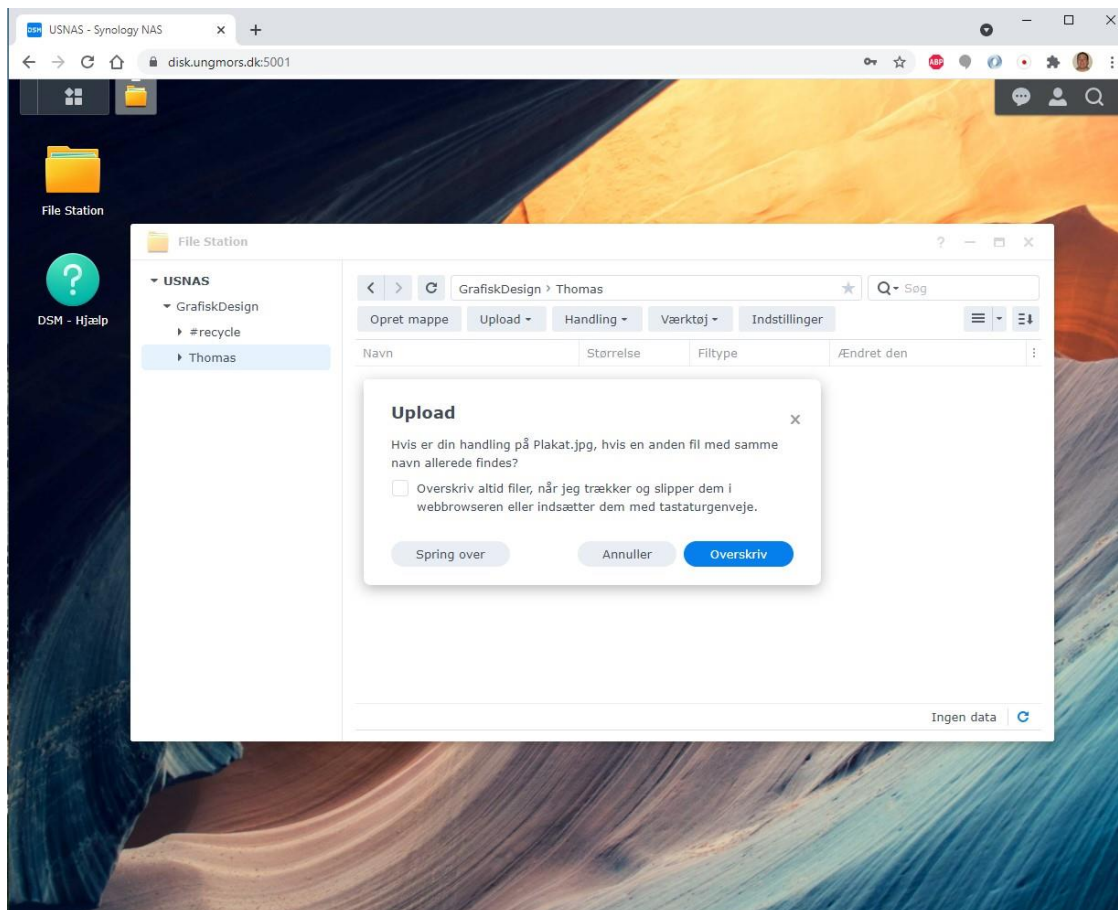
DSM USNAS - Synology NAS ×

disk.ungmors.dk:5001

ABP

File Station

DSM - Hjælp

File Station

? — ▭ ×

▾ USNAS
▾ GrafiskDesign
▸ #recycle
▸ Thomas

GrafiskDesign › Thomas

Søg

Opret mappe | Upload ▾ | Handling ▾ | Værktøj ▾ | Indstillinger

| Navn | Størrelse | Filtype | Ændret den |
|---|---|---|---|

Upload

×

Hvis er din handling på Plakat.jpg, hvis en anden fil med samme navn allerede findes?

Overskriv altid filer, når jeg trækker og slipper dem i webbrowseren eller indsætter dem med tastaturgenveje.

Spring over | Annuller | Overskriv

Ingen data